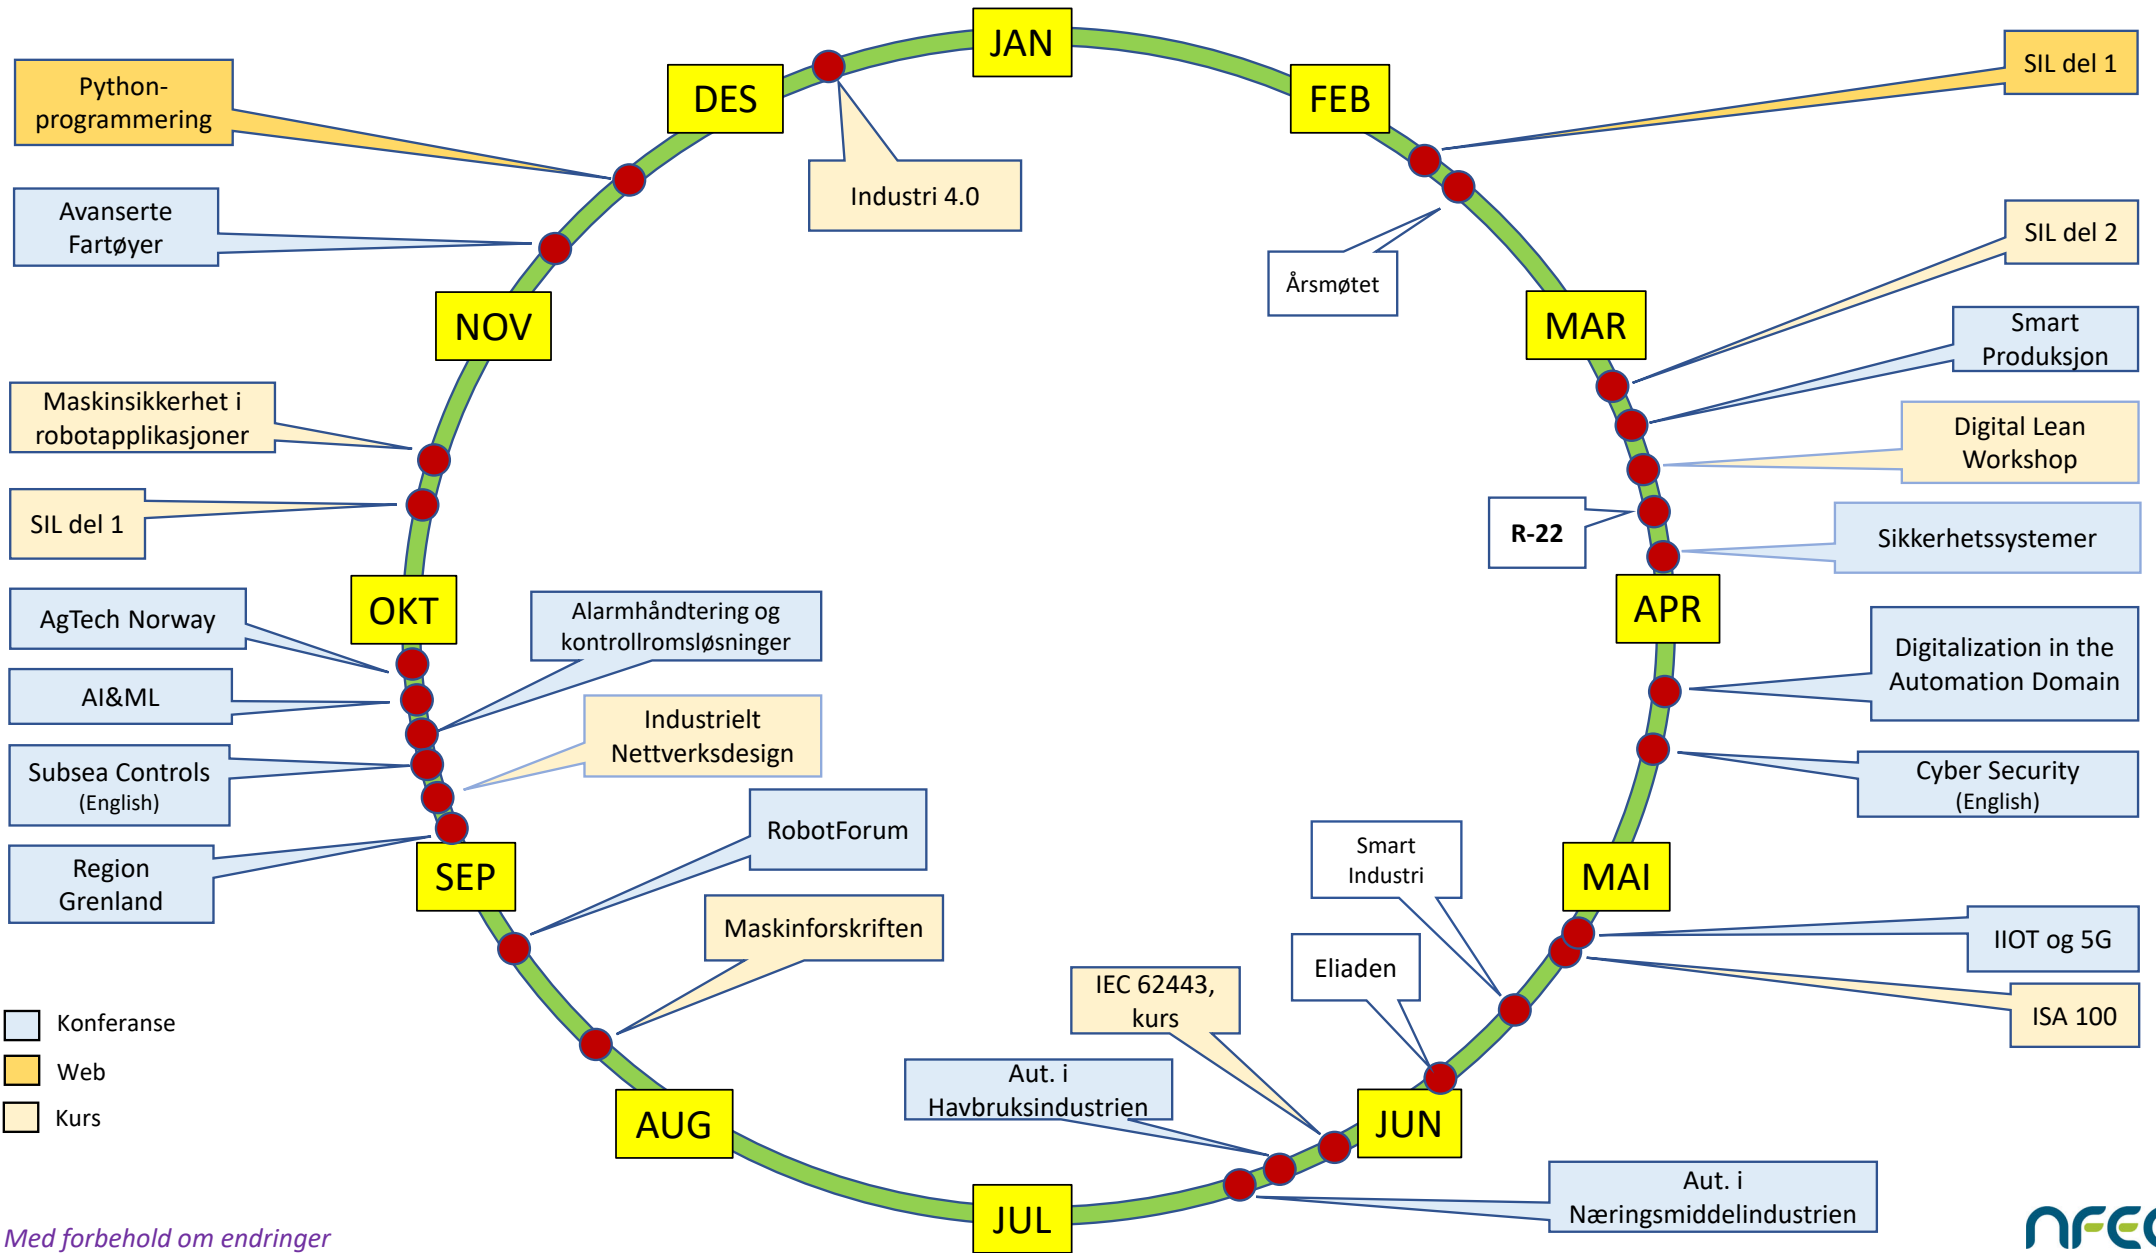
JAN

FEB

MAR

APR

MAI

JUN

JUL

AUG

SEP

OKT

NOV

DES

Python-programmering

Industri 4.0

Avanserte Fartøyer

Maskinsikkerhet i robotapplikasjoner

SIL del 1

AgTech Norway

AI&ML

Subsea Controls (English)

Region Grenland

Alarmhåndtering og kontrollromsløsninger

Industrielt Nettverksdesign

RobotForum

Maskinforskriften

SIL del 1

Årsmøtet

SIL del 2

Smart Produksjon

Digital Lean Workshop

R-22

Sikkerhetssystemer

Digitalization in the Automation Domain

Cyber Security (English)

Smart Industri

Eliaden

IIOT og 5G

ISA 100

IEC 62443, kurs

Aut. i Havbruksindustrien

Aut. i Næringsmiddelindustrien

Konferanse

Web

Kurs

Med forbehold om endringer

nfe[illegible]